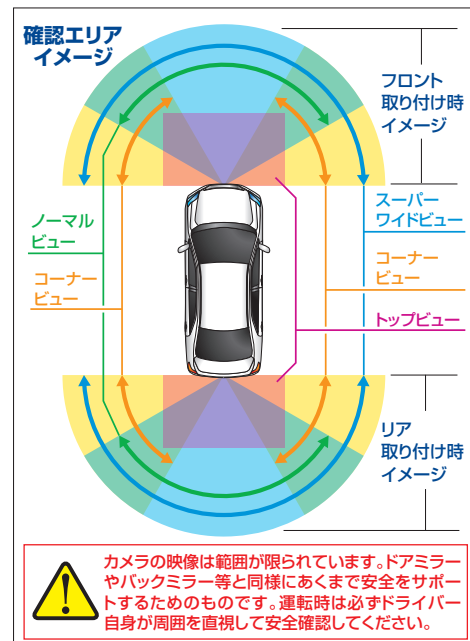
確認エリアイメージ

フロント取り付け時イメージ

ノーマルビュー

コーナービュー

スーパーワイドビュー

コーナービュー

トップビュー

リア取り付け時イメージ

カメラの映像は範囲が限られています。ドアミラーやバックミラー等と同様にあくまで安全をサポートするためのものです。運転時は必ずドライバー自身が周囲を直視して安全確認してください。